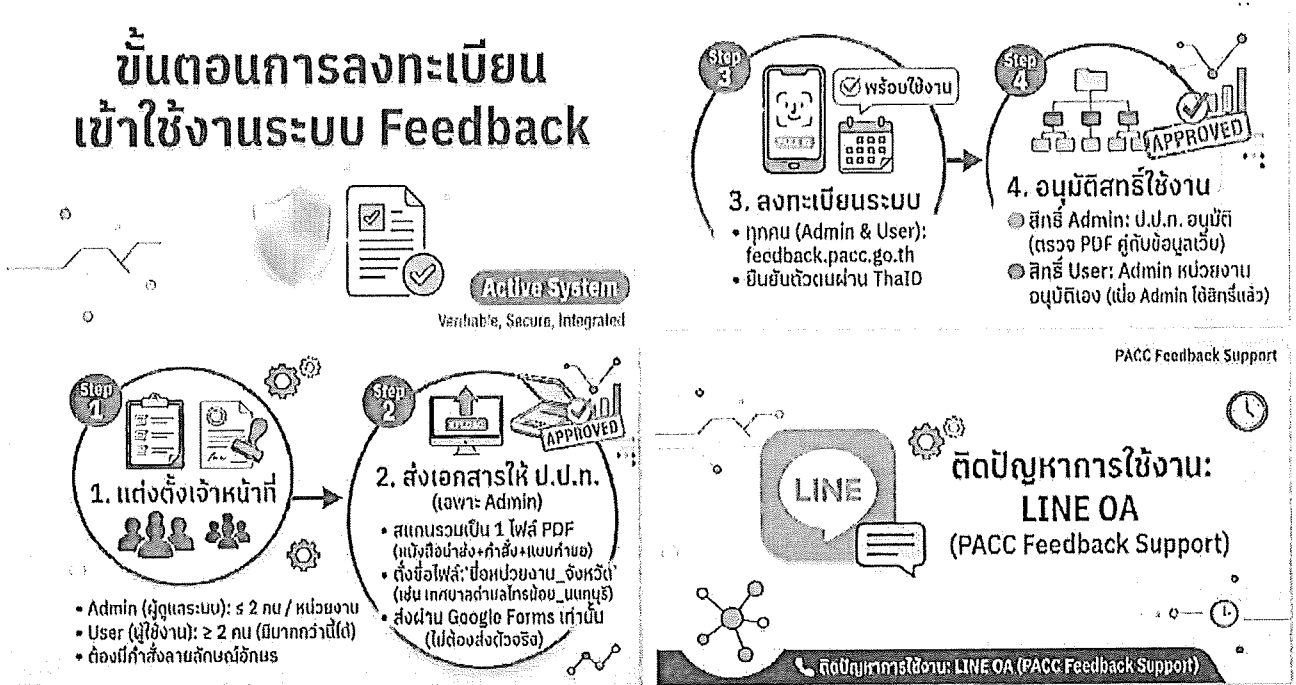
ขั้นตอนการลงทะเบียน เข้าใช้งานระบบ Feedback

Active System

Verifiable, Secure, Integrated

Step 3

พร้อมใช้งาน

3. ลงทะเบียนระบบ

• ทุกคน (Admin & User): feedback.pacc.go.th
• ยืนยันตัวตนผ่าน ThaID

Step 4

APPROVED

4. อนุมัติสิทธิ์ใช้งาน

สิทธิ์ Admin: ป.ป.ท. อนุมัติ (ตรวจ PDF คู่กับข้อมูลเว็บ)
สิทธิ์ User: Admin หน่วยงาน อนุมัติเอง (เมื่อ Admin ได้สิทธิ์แล้ว)

Step 1

1. แต่งตั้งเจ้าหน้าที่

• Admin (ผู้ดูแลระบบ): ≤ 2 คน / หน่วยงาน
• User (ผู้ใช้งาน): ≥ 2 คน (มีมากกว่านี้ได้)
• ต้องมีคำสั่งลายลักษณ์อักษร

Step 2

APPROVED

2. ส่งเอกสารให้ ป.ป.ท. (เฉพาะ Admin)

• สแกนรวมเป็น 1 ไฟล์ PDF (หนังสือนำส่ง+คำสั่ง+แบบคำขอ)
• ตั้งชื่อไฟล์: "ชื่อหน่วยงาน_จังหวัด" (เช่น เทศบาลตำบลไทรน้อย_นนทบุรี)
• ส่งผ่าน Google Forms เท่านั้น (ไม่ต้องส่งตัวจริง)

PACC Feedback Support

LINE

ติดปัญหาการใช้งาน: LINE OA (PACC Feedback Support)

ติดปัญหาการใช้งาน: LINE OA (PACC Feedback Support)